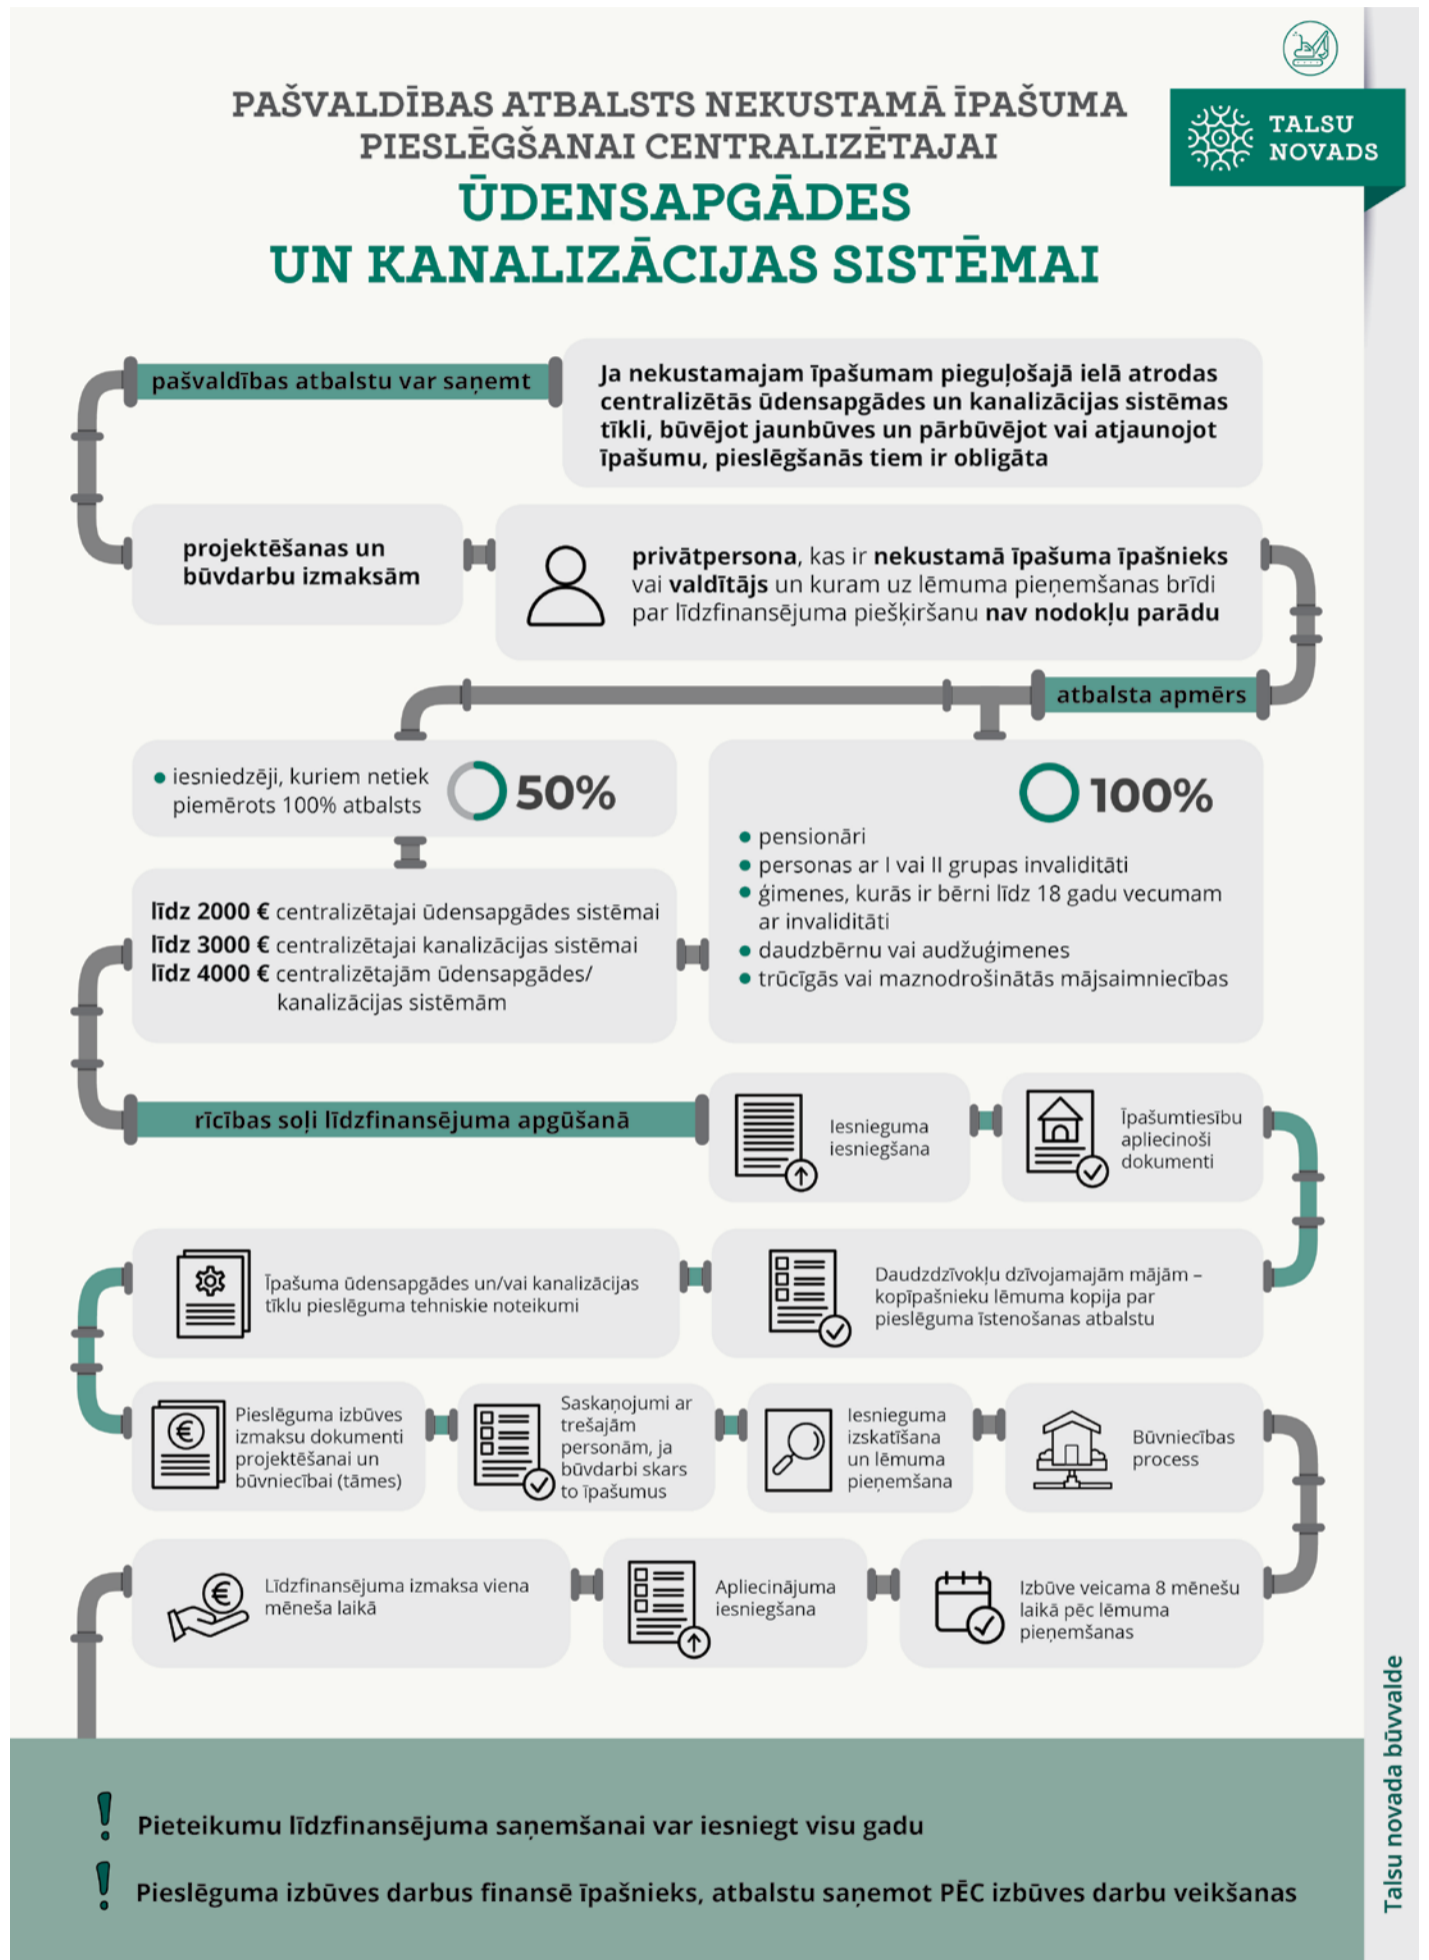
TALSU NOVADS

PAŠVALDĪBAS ATBALSTS NEKUSTAMĀ ĪPAŠUMA PIESLĒGŠANAI CENTRALIZĒTAJAI
ŪDENSAPGĀDES UN KANALIZĀCIJAS SISTĒMAI

pašvaldības atbalstu var saņemt

Ja nekustamajam īpašumam pieguļošajā ielā atrodas centralizētās ūdensapgādes un kanalizācijas sistēmas tīkli, būvējot jaunbūves un pārbūvējot vai atjaunojot īpašumu, pieslēgšanās tiem ir obligāta

projektēšanas un būvdarbu izmaksām

privātpersona, kas ir nekustamā īpašuma īpašnieks vai valdītājs un kuram uz lēmuma pieņemšanas brīdi par līdzfinansējuma piešķiršanu nav nodokļu parādu

atbalsta apmērs

• iesniedzēji, kuriem netiek piemērots 100% atbalsts

50%

100%

• pensionāri
• personas ar I vai II grupas invaliditāti
• ģimenes, kurās ir bērni līdz 18 gadu vecumam ar invaliditāti
• daudzbērnu vai audžuģimenes
• trūcīgās vai maznodrošinātās mājsaimniecības

līdz 2000 € centralizētajai ūdensapgādes sistēmai
līdz 3000 € centralizētajai kanalizācijas sistēmai
līdz 4000 € centralizētajām ūdensapgādes/ kanalizācijas sistēmām

rīcības soļi līdzfinansējuma apgūšanā

Iesnieguma iesniegšana

Īpašumtiesību apliecinoši dokumenti

Īpašuma ūdensapgādes un/vai kanalizācijas tīklu pieslēguma tehniskie noteikumi

Daudzdzīvokļu dzīvojamajām mājām – kopīpašnieku lēmuma kopija par pieslēguma īstenošanas atbalstu

Pieslēguma izbūves izmaksu dokumenti projektēšanai un būvniecībai (tāmes)

Saskaņojumi ar trešajām personām, ja būvdarbi skars to īpašumus

Iesnieguma izskatīšana un lēmuma pieņemšana

Būvniecības process

Līdzfinansējuma izmaksa viena mēneša laikā

Apliecinājuma iesniegšana

Izbūve veicama 8 mēnešu laikā pēc lēmuma pieņemšanas

! Pieteikumu līdzfinansējuma saņemšanai var iesniegt visu gadu

! Pieslēguma izbūves darbus finansē īpašnieks, atbalstu saņemot PĒC izbūves darbu veikšanas

Talsu novada būvvalde